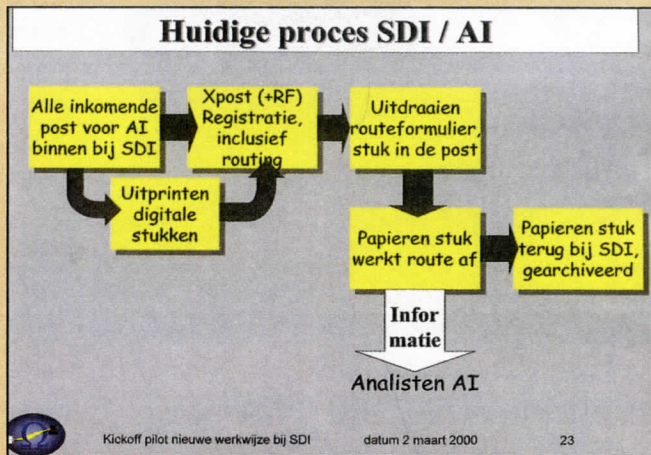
Huidige proces SDI / AI

Alle inkomende post voor AI binnen bij SDI

Xpost (+RF) Registratie, inclusief routing

Uitdraaien routeformulier, stuk in de post

Uitprinten digitale stukken

Papieren stuk werkt route af

Papieren stuk terug bij SDI, gearchiveerd

Infor matie

Analisten AI

Kickoff pilot nieuwe werkwijze bij SDI datum 2 maart 2000 23